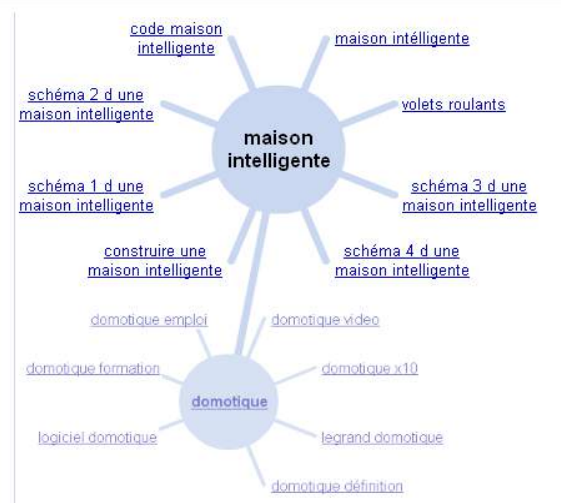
code maison intelligente

maison intélligente

schéma 2 d une maison intelligente

volets roulants

maison intelligente

schéma 1 d une maison intelligente

schéma 3 d une maison intelligente

construire une maison intelligente

schéma 4 d une maison intelligente

domotique emploi

domotique video

domotique formation

domotique x10

domotique

logiciel domotique

legrand domotique

domotique définition